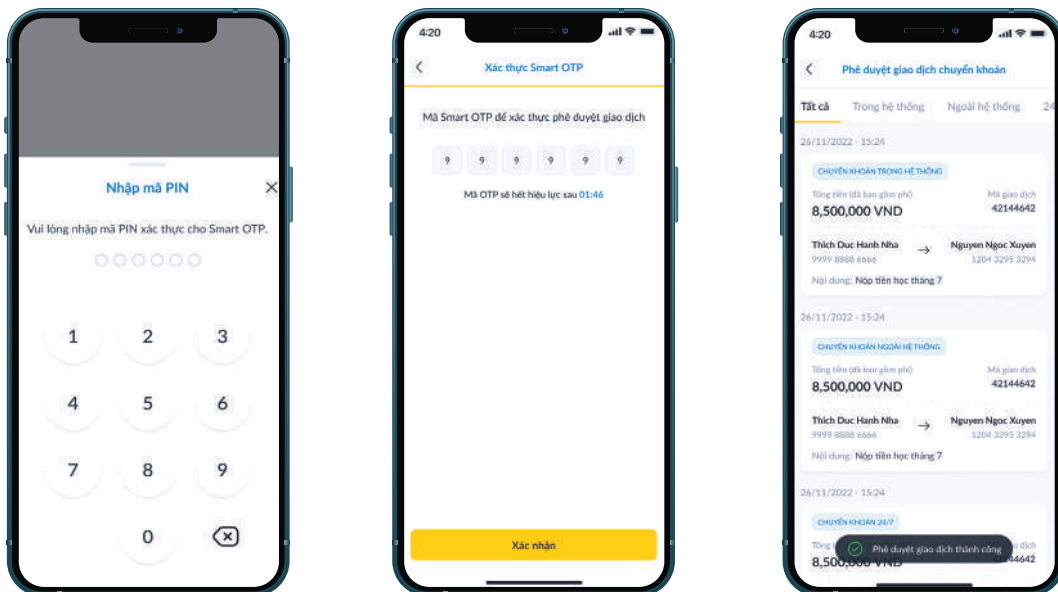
Nhập mã PIN

Vui lòng nhập mã PIN xác thực cho Smart OTP.

1 2 3
4 5 6
7 8 9
0

4:20

Xác thực Smart OTP

Mã Smart OTP để xác thực phê duyệt giao dịch

9 9 9 9 9 9

Mã OTP sẽ hết hiệu lực sau 01:46

Xác nhận

4:20

Phê duyệt giao dịch chuyển khoản

Tất cả | Trong hệ thống | Ngoài hệ thống | 24

26/11/2022 - 15:24

CHUYỂN KHOẢN TRONG HỆ THỐNG

Tổng tiền (đã bao gồm phí)
8,500,000 VND

Mã giao dịch
42144642

Thich Duc Hanh Nha
9999 8888 6666

Nguyen Ngoc Xuyen
1204 3295 3294

Nội dung: Nộp tiền học tháng 7

26/11/2022 - 15:24

CHUYỂN KHOẢN NGOÀI HỆ THỐNG

Tổng tiền (đã bao gồm phí)
8,500,000 VND

Mã giao dịch
42144642

Thich Duc Hanh Nha
9999 8888 6666

Nguyen Ngoc Xuyen
1204 3295 3294

Nội dung: Nộp tiền học tháng 7

26/11/2022 - 15:24

CHUYỂN KHOẢN 24/7

Tổng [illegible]
8,50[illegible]

Phê duyệt giao dịch thành công

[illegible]4642